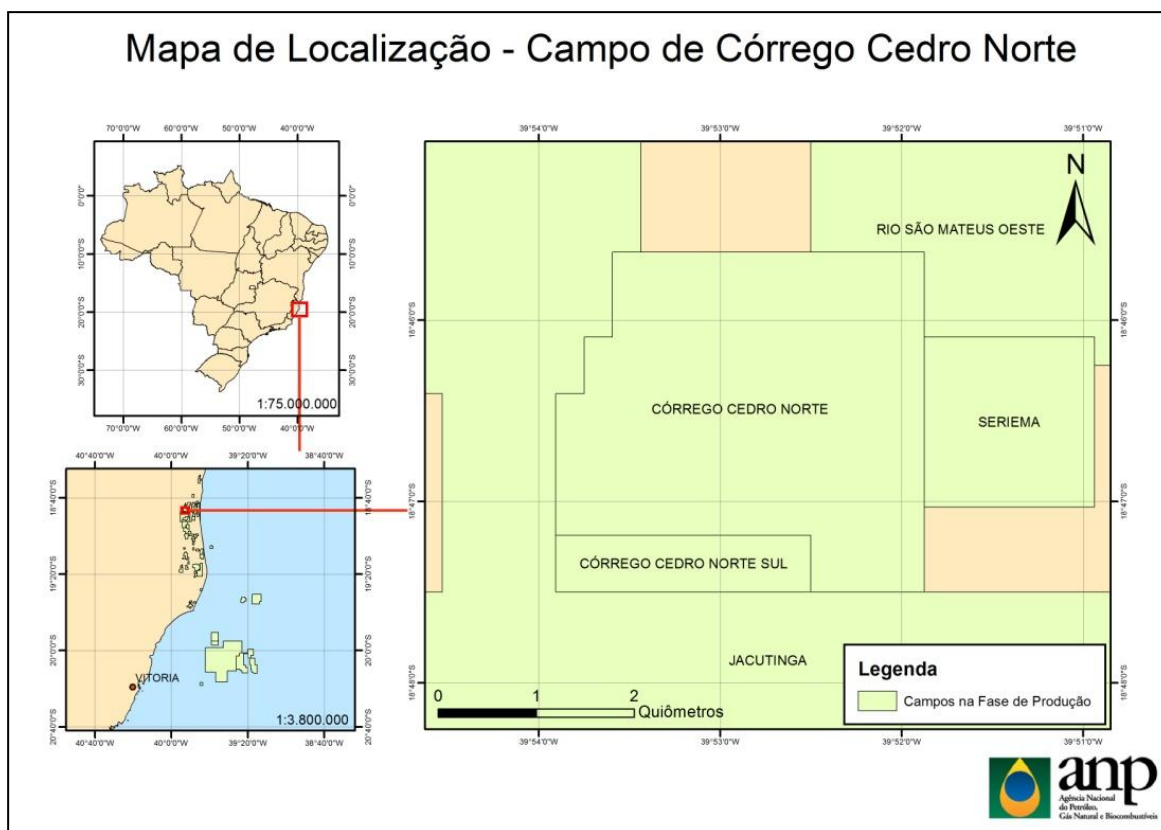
Mapa de Localização - Campo de Córrego Cedro Norte

70°0'0"W 60°0'0"W 50°0'0"W 40°0'0"W
0°0'0" 10°0'0"S 20°0'0"S 30°0'0"S
1:75.000.000

40°40'0"W 40°0'0"W 39°20'0"W 38°40'0"W
18°40'0"S 19°20'0"S 20°0'0"S 20°40'0"S
VITORIA
1:3.800.000

39°54'0"W 39°53'0"W 39°52'0"W 39°51'0"W
18°46'0"S 18°47'0"S 18°48'0"S

N

RIO SÃO MATEUS OESTE
CÓRREGO CEDRO NORTE
SERIEMA
CÓRREGO CEDRO NORTE SUL
JACUTINGA

0 1 2 Quiômetros

Legenda
Campos na Fase de Produção

anp
Agência Nacional do Petróleo, Gás Natural e Biocombustíveis